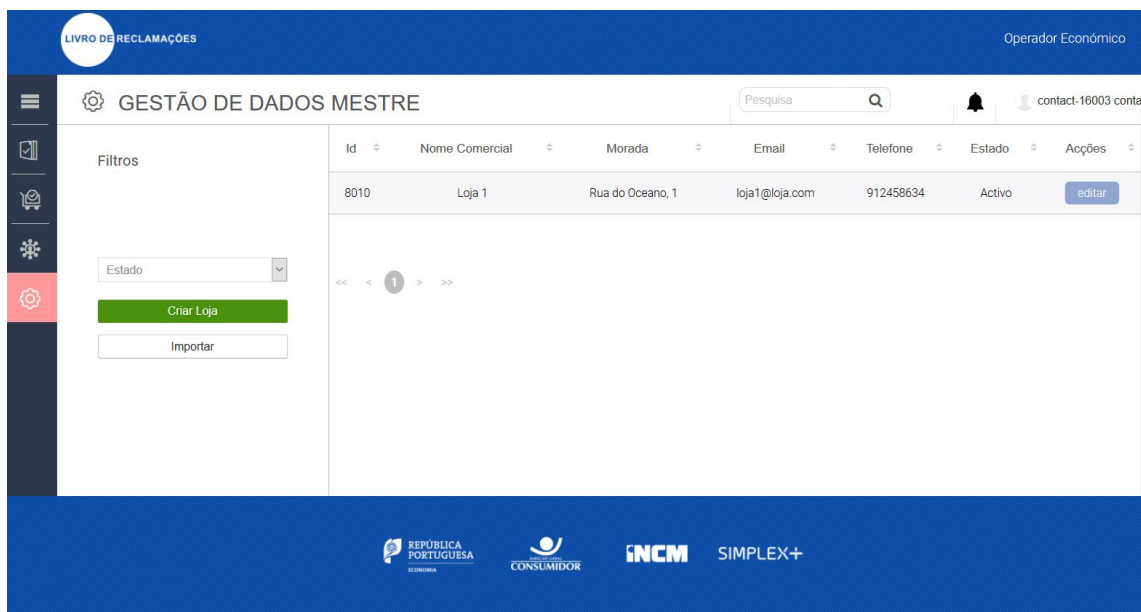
LIVRO DE RECLAMAÇÕES

Operador Económico

GESTÃO DE DADOS MESTRE

Pesquisa

contact-16003 conta

Filtros

| Id | Nome Comercial | Morada | Email | Telefone | Estado | Acções |
|---|---|---|---|---|---|---|
| 8010 | Loja 1 | Rua do Oceano, 1 | loja1@loja.com | 912458634 | Activo | editar |

Estado

Criar Loja

Importar

<< < 1 > >>

REPÚBLICA PORTUGUESA
ECONOMIA

CONSUMIDOR

INCM

SIMPLEX+